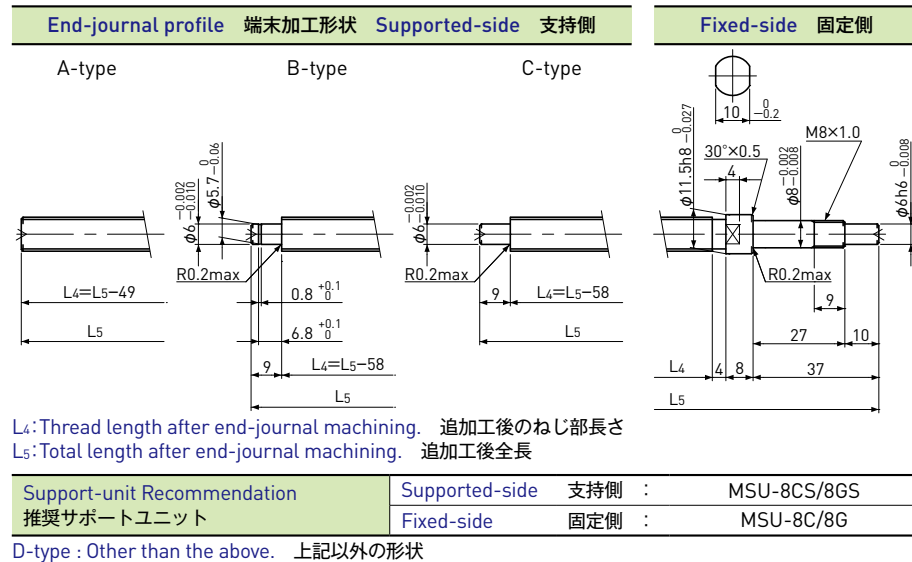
End-journal profile 端末加工形状 Supported-side 支持側

Fixed-side 固定側

A-type

B-type

C-type

$L_4=L_5-49$

$L_5$

$\phi 6^{-0.002}_{-0.010}$

$\phi 5.7^{\ 0}_{-0.06}$

R0.2max

$0.8^{+0.1}_{\ 0}$

$6.8^{+0.1}_{\ 0}$

9

$L_4=L_5-58$

$L_5$

$\phi 6^{-0.002}_{-0.010}$

R0.2max

9

$L_4=L_5-58$

$L_5$

$10^{\ 0}_{-0.2}$

$\phi 11.5h8^{\ 0}_{-0.027}$

30°×0.5

4

$\phi 8^{-0.002}_{-0.008}$

M8×1.0

$\phi 6h6^{\ 0}_{-0.008}$

R0.2max

9

27

10

$L_4$

4

8

37

$L_5$

$L_4$:Thread length after end-journal machining. 追加工後のねじ部長さ
$L_5$:Total length after end-journal machining. 追加工後全長

| Support-unit Recommendation 推奨サポートユニット | Supported-side 支持側 : | MSU-8CS/8GS |
|---|---|---|
| | Fixed-side 固定側 : | MSU-8C/8G |

D-type : Other than the above. 上記以外の形状